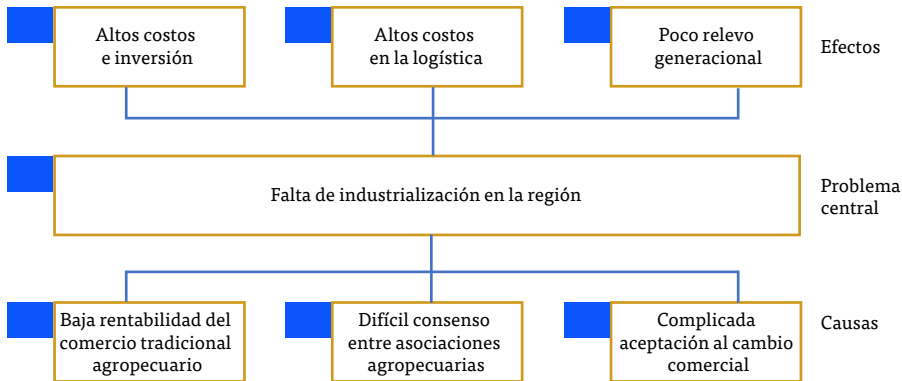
Altos costos e inversión

Altos costos en la logística

Poco relevo generacional

Efectos

Falta de industrialización en la región

Problema central

Baja rentabilidad del comercio tradicional agropecuario

Difícil consenso entre asociaciones agropecuarias

Complicada aceptación al cambio comercial

Causas